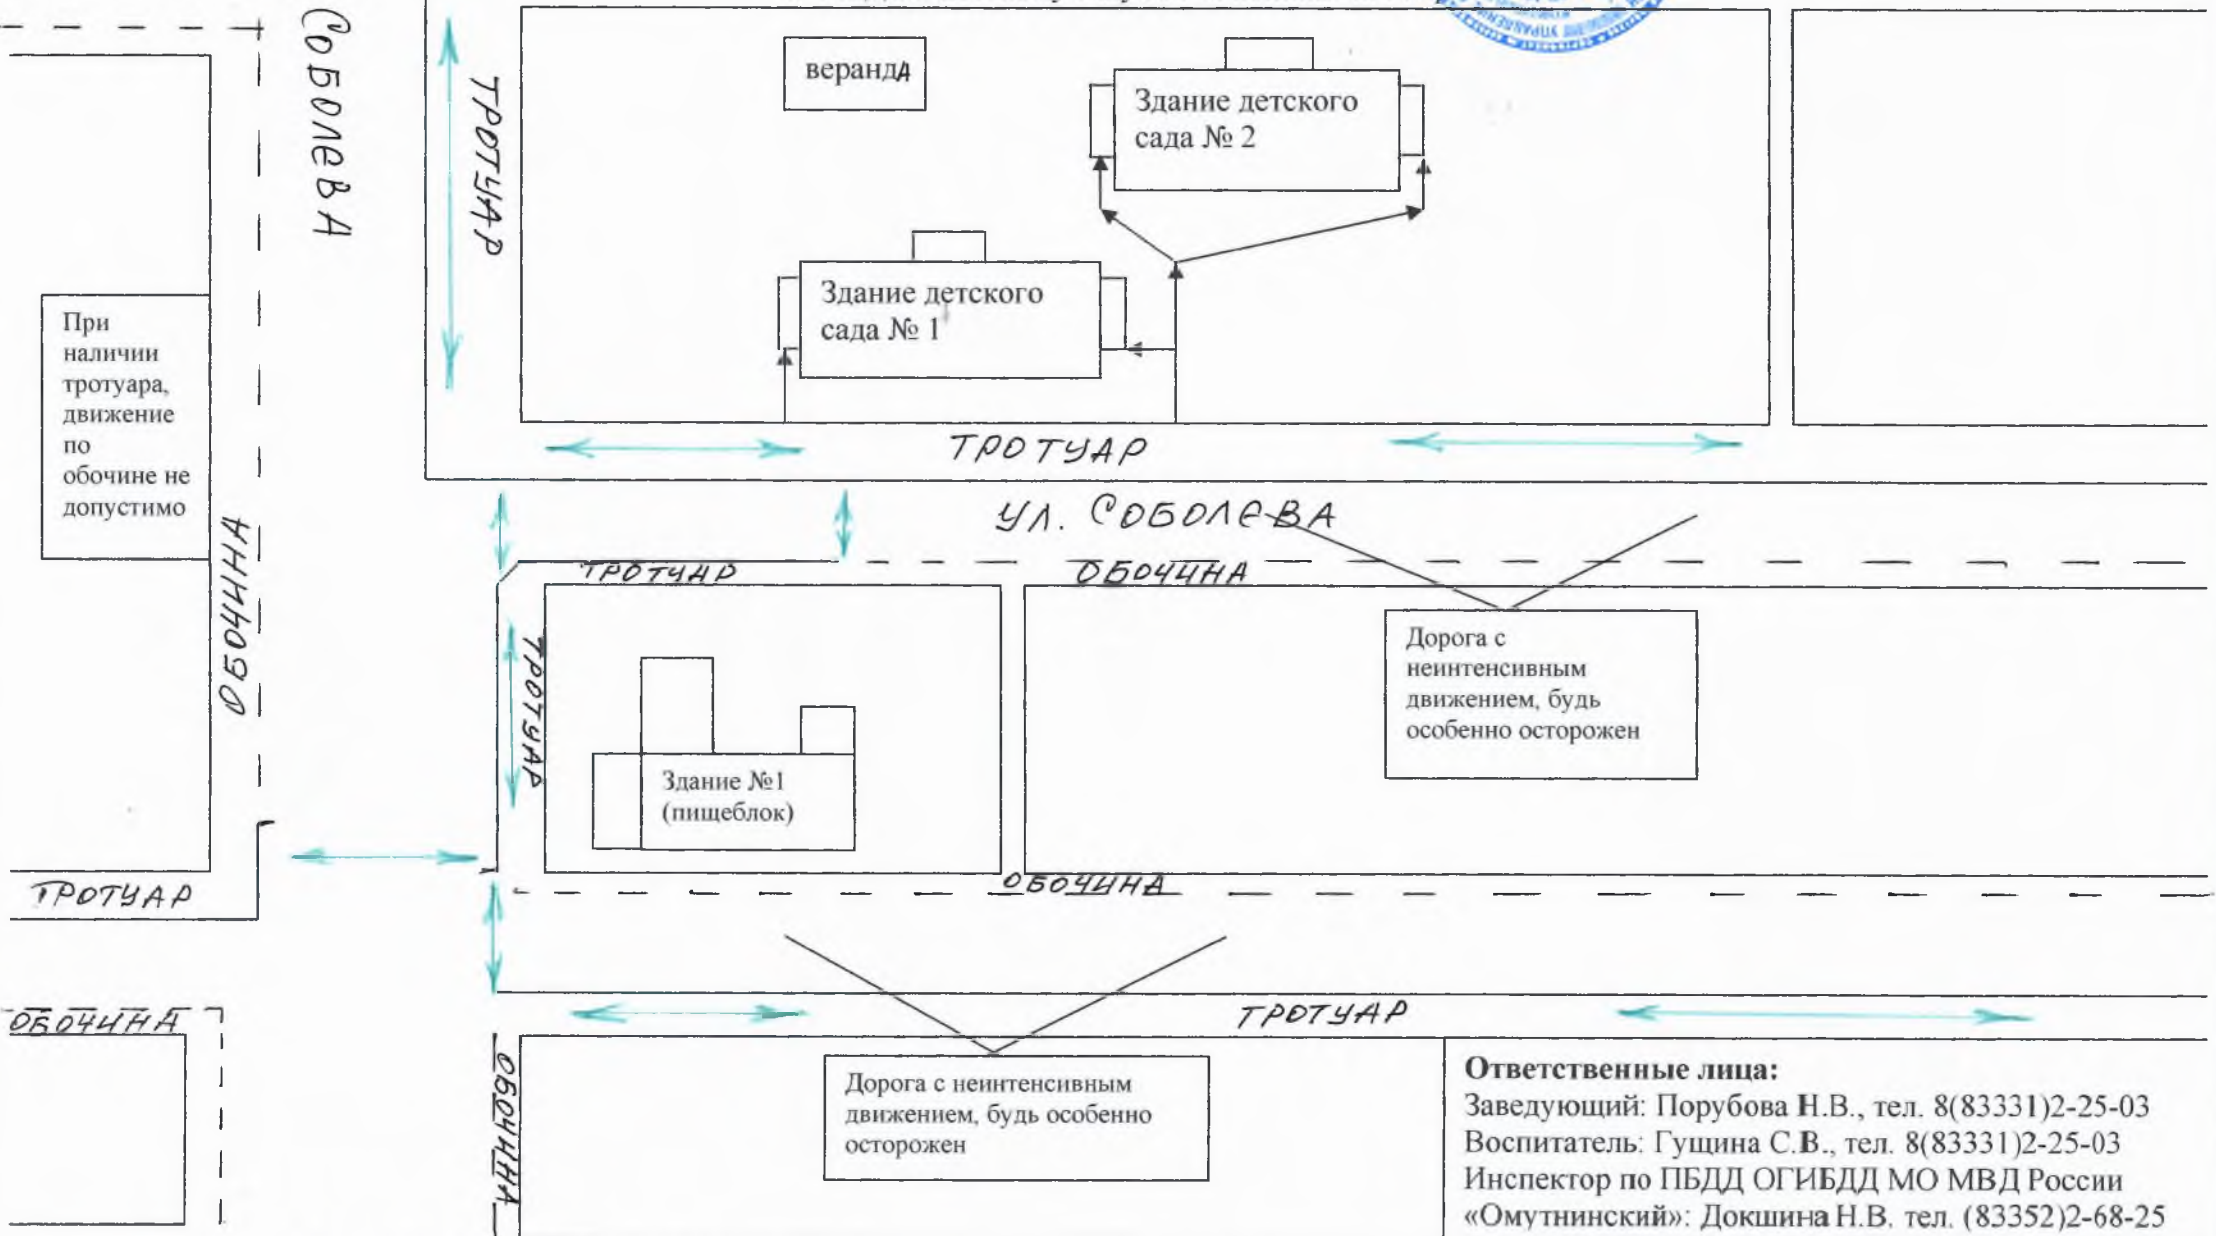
Соболева

тротуар

веранда

Здание детского сада № 2

Здание детского сада № 1

При наличии тротуара, движение по обочине не допустимо

тротуар

ул. Соболева

тротуар

обочина

обочина

тротуар

Дорога с неинтенсивным движением, будь особенно осторожен

Здание №1 (пищеблок)

тротуар

обочина

обочина

тротуар

обочина

Дорога с неинтенсивным движением, будь особенно осторожен

**Ответственные лица:**
Заведующий: Порубова Н.В., тел. 8(83331)2-25-03
Воспитатель: Гущина С.В., тел. 8(83331)2-25-03
Инспектор по ПБДД ОГИБДД МО МВД России «Омутнинский»: Докшина Н.В. тел. (83352)2-68-25